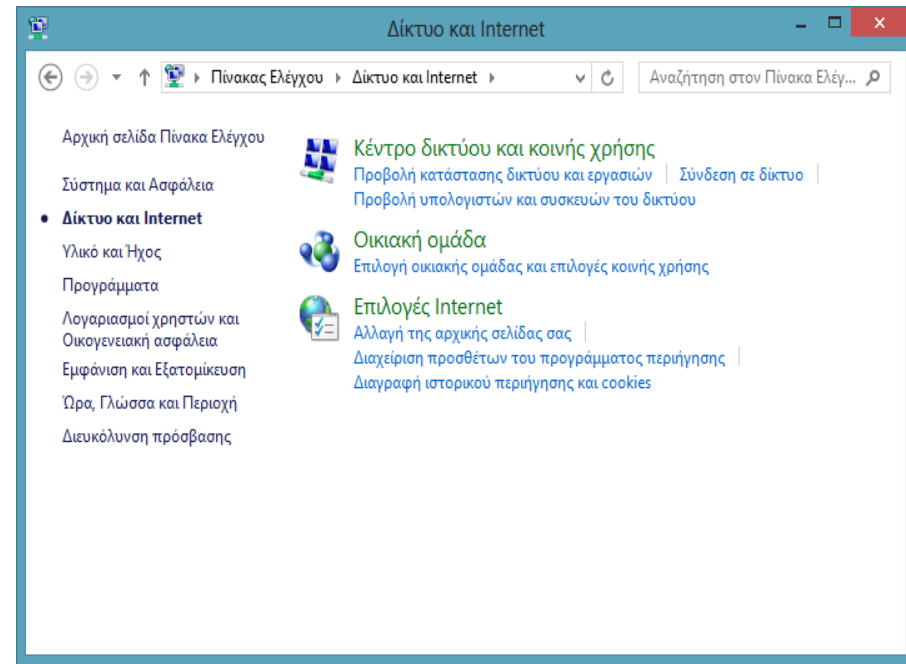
Δίκτυο και Internet

Πίνακας Ελέγχου ▸ Δίκτυο και Internet ▸

Αναζήτηση στον Πίνακα Ελέγ...

Αρχική σελίδα Πίνακα Ελέγχου

Σύστημα και Ασφάλεια

Δίκτυο και Internet

Υλικό και Ήχος

Προγράμματα

Λογαριασμοί χρηστών και Οικογενειακή ασφάλεια

Εμφάνιση και Εξατομίκευση

Ώρα, Γλώσσα και Περιοχή

Διευκόλυνση πρόσβασης

Κέντρο δικτύου και κοινής χρήσης
Προβολή κατάστασης δικτύου και εργασιών | Σύνδεση σε δίκτυο
Προβολή υπολογιστών και συσκευών του δικτύου

Οικιακή ομάδα
Επιλογή οικιακής ομάδας και επιλογές κοινής χρήσης

Επιλογές Internet
Αλλαγή της αρχικής σελίδας σας
Διαχείριση προσθέτων του προγράμματος περιήγησης
Διαγραφή ιστορικού περιήγησης και cookies